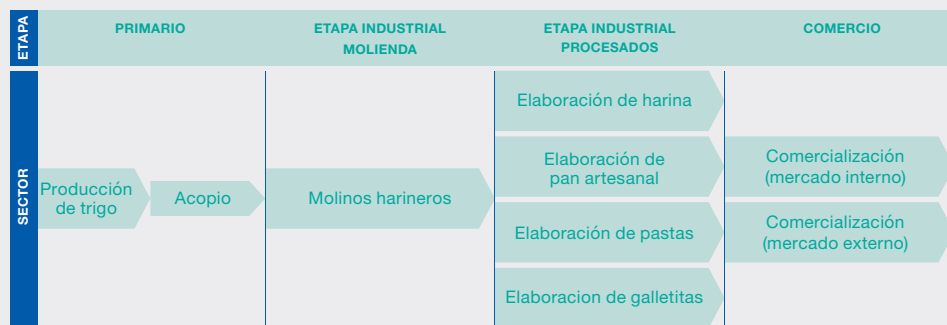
| ETAPA | PRIMARIO | ETAPA INDUSTRIAL MOLIENDA | ETAPA INDUSTRIAL PROCESADOS | COMERCIO |
|---|---|---|---|---|
| SECTOR | Producción de trigo → Acopio | Molinos harineros | Elaboración de harina | |
| | | | Elaboración de pan artesanal | Comercialización (mercado interno) |
| | | | Elaboración de pastas | Comercialización (mercado externo) |
| | | | Elaboracion de galletitas | |